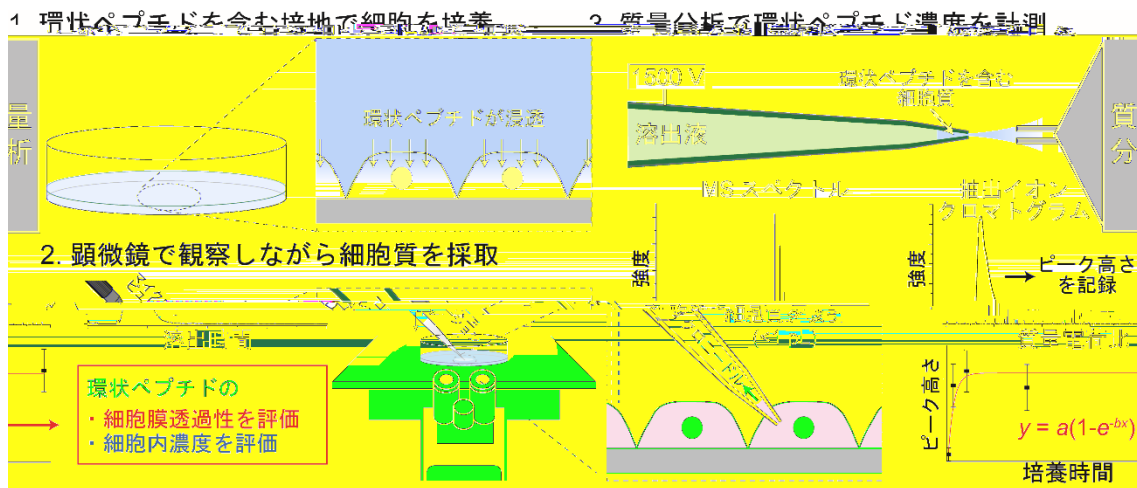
1. 環状ペプチドを含む培地で細胞を培養

3. 質量分析で環状ペプチド濃度を計測

量析

環状ペプチドが浸透

1500 V

環状ペプチドを含む細胞質

溶出液

質分

MS スペクトル

抽出イオンクロマトグラム

2. 顕微鏡で観察しながら細胞質を採取

強度

強度

ピーク高さを記録

溶出液

細胞質を採取

ピーク高さ

環状ペプチドの

・細胞膜透過性を評価

・細胞内濃度を評価

$y = a(1-e^{-bx})$

培養時間